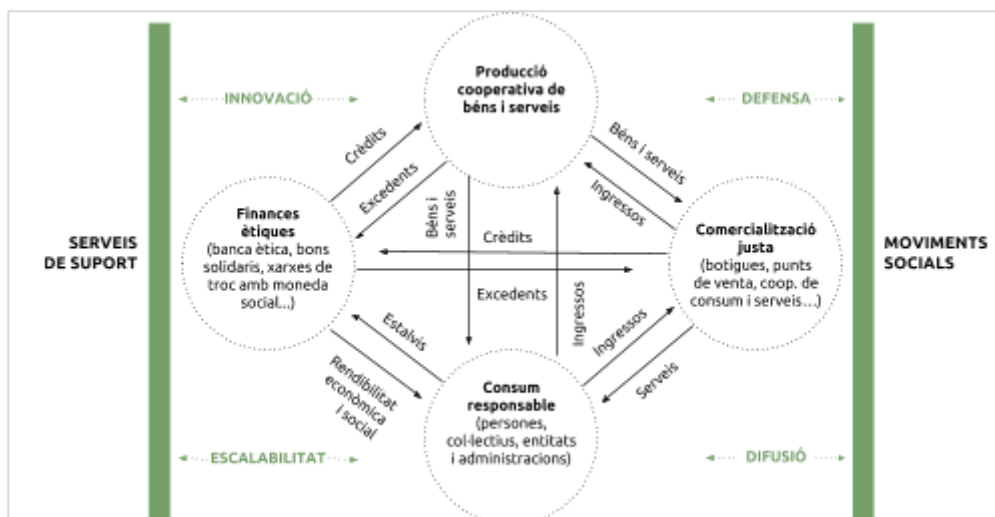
SERVEIS DE SUPORT

INNOVACIÓ

ESCALABILITAT

Producció cooperativa de béns i serveis

Crèdits

Excedents

Béns i serveis

Ingressos

DEFENSA

Finances ètiques (banca ètica, bons solidaris, xarxes de troc amb moneda social...)

Béns i serveis

Crèdits

Excedents

Ingressos

Comercialització justa (botigues, punts de venta, coop. de consum i serveis...)

Estalvis

Rendibilitat econòmica i social

Consum responsable (persones, col·lectius, entitats i administracions)

Ingressos

Serveis

DIFUSIÓ

MOVIMENTS SOCIALS